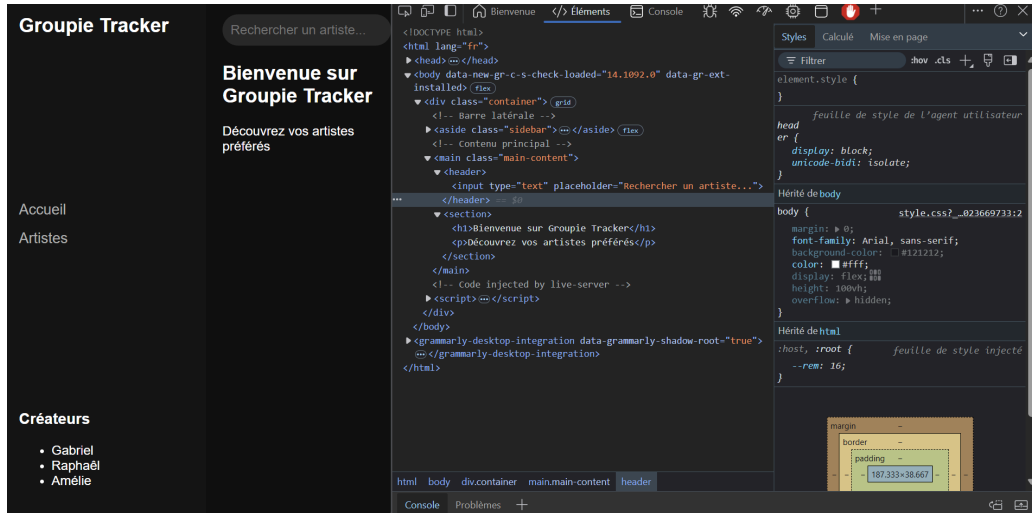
Groupie Tracker

Rechercher un artiste...

Bienvenue sur Groupie Tracker

Découvrez vos artistes préférés

Accueil

Artistes

Créateurs

- Gabriel
- Raphaël
- Amélie

Bienvenue   Éléments   Console

<!DOCTYPE html>
<html lang="fr">
<head> ••• </head>
<body data-new-gr-c-s-check-loaded="14.1092.0" data-gr-ext-installed> flex
<div class="container"> grid
<!-- Barre latérale -->
<aside class="sidebar"> ••• </aside> flex
<!-- Contenu principal -->
<main class="main-content">
<header>
<input type="text" placeholder="Rechercher un artiste...">
</header> == $0
<section>
<h1>Bienvenue sur Groupie Tracker</h1>
<p>Découvrez vos artistes préférés</p>
</section>
</main>
<!-- Code injected by live-server -->
<script> ••• </script>
</div>
</body>
<grammarly-desktop-integration data-grammarly-shadow-root="true">
••• </grammarly-desktop-integration>
</html>

html   body   div.container   main.main-content   header

Console   Problèmes   +

Styles   Calculé   Mise en page

Filtrer   :hov   .cls   +

element.style {
}

feuille de style de l'agent utilisateur
head
er {
display: block;
unicode-bidi: isolate;
}

Hérité de body

body {   style.css?_023669733:2
margin: ▶ 0;
font-family: Arial, sans-serif;
background-color: #121212;
color: #fff;
display: flex;
height: 100vh;
overflow: ▶ hidden;
}

Hérité de html

:host, :root {   feuille de style injecté
--rem: 16;
}

margin   –
border   –
padding   –
– 187.333×38.667 –